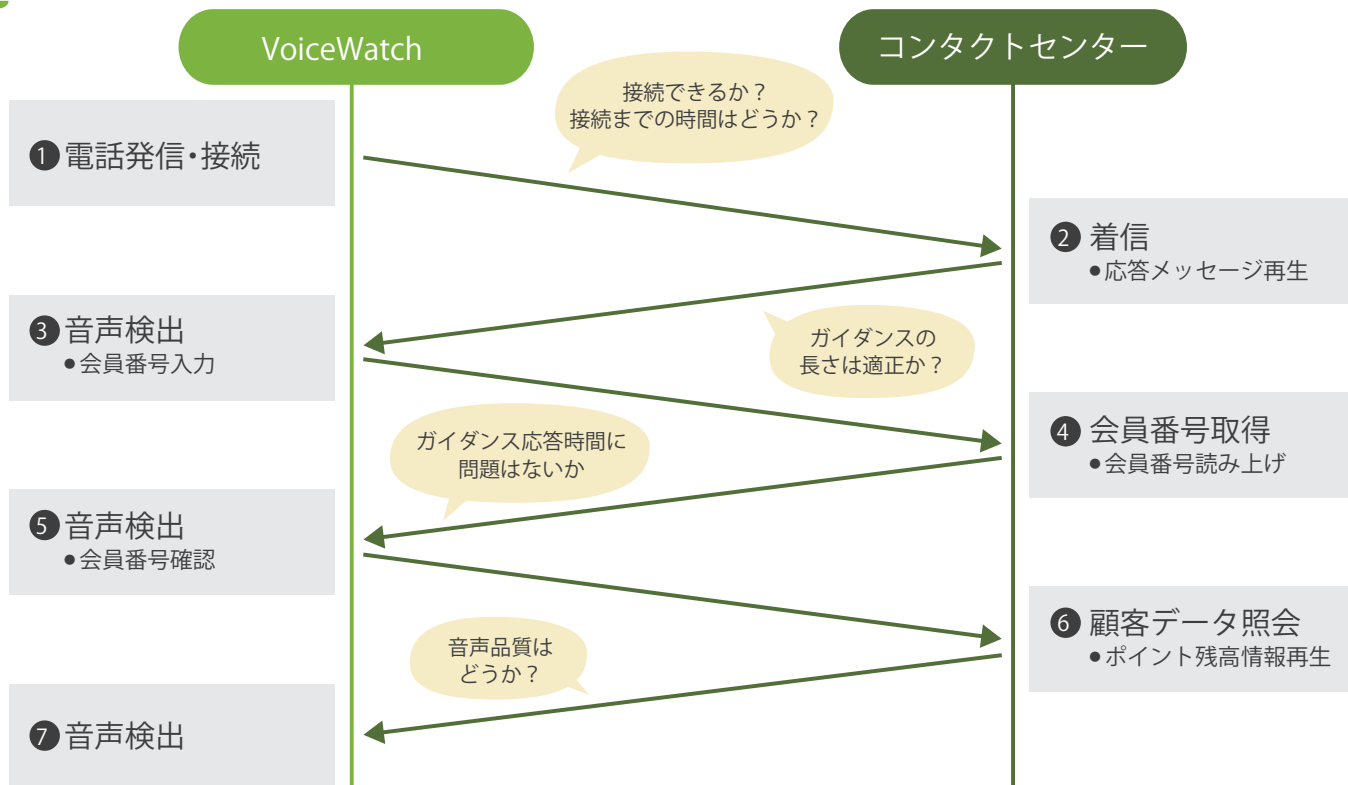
VoiceWatch

コンタクトセンター

❶電話発信・接続

接続できるか？
接続までの時間はどうか？

❷着信
●応答メッセージ再生

❸音声検出
●会員番号入力

ガイダンスの
長さは適正か？

❹会員番号取得
●会員番号読み上げ

ガイダンス応答時間に
問題はないか

❺音声検出
●会員番号確認

❻顧客データ照会
●ポイント残高情報再生

音声品質は
どうか？

❼音声検出